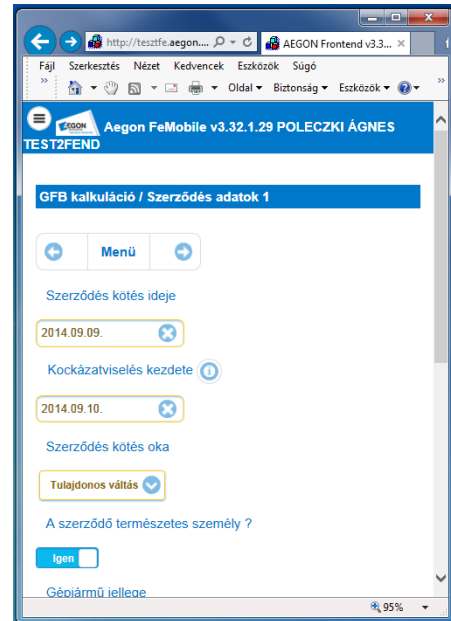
http://tesztfe.aegon.... AEGON Frontend v3.3...

Fájl Szerkesztés Nézet Kedvencek Eszközök Súgó

Oldal ▾ Biztonság ▾ Eszközök ▾

AEGON Aegon FeMobile v3.32.1.29 POLECZKI ÁGNES TEST2FEND

GFB kalkuláció / Szerződés adatok 1

Menü

Szerződés kötés ideje

2014.09.09.

Kockázatviselés kezdete

2014.09.10.

Szerződés kötés oka

Tulajdonos váltás

A szerződő természetes személy ?

Igen

Gépjármű jellege

95%